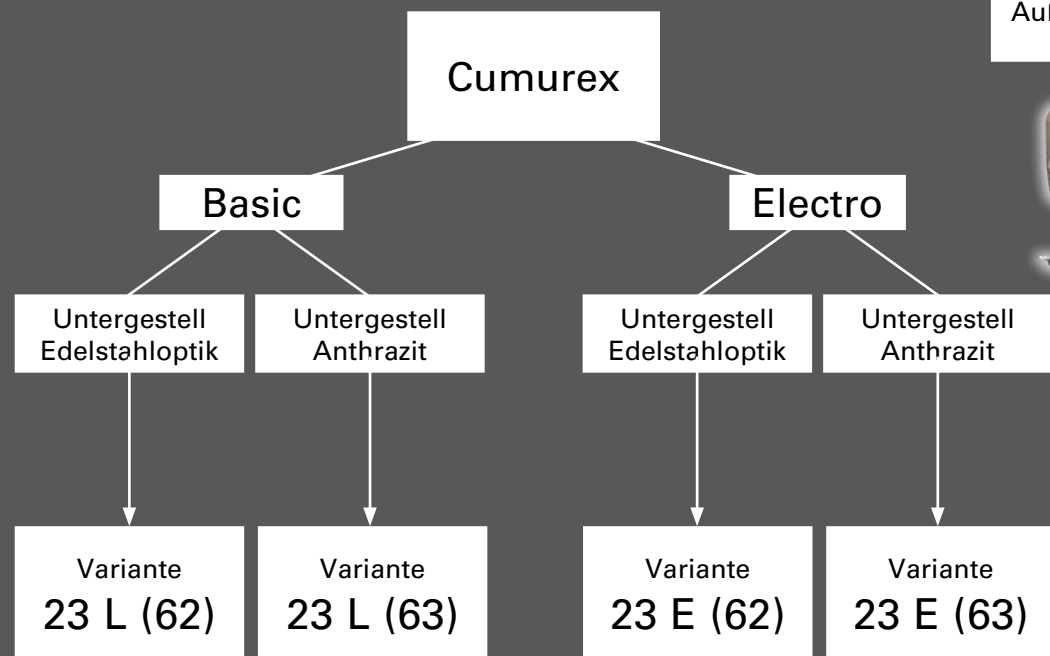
Aul

Cumurex

Basic

Electro

Untergestell Edelstahloptik

Untergestell Anthrazit

Untergestell Edelstahloptik

Untergestell Anthrazit

Variante 23 L (62)

Variante 23 L (63)

Variante 23 E (62)

Variante 23 E (63)